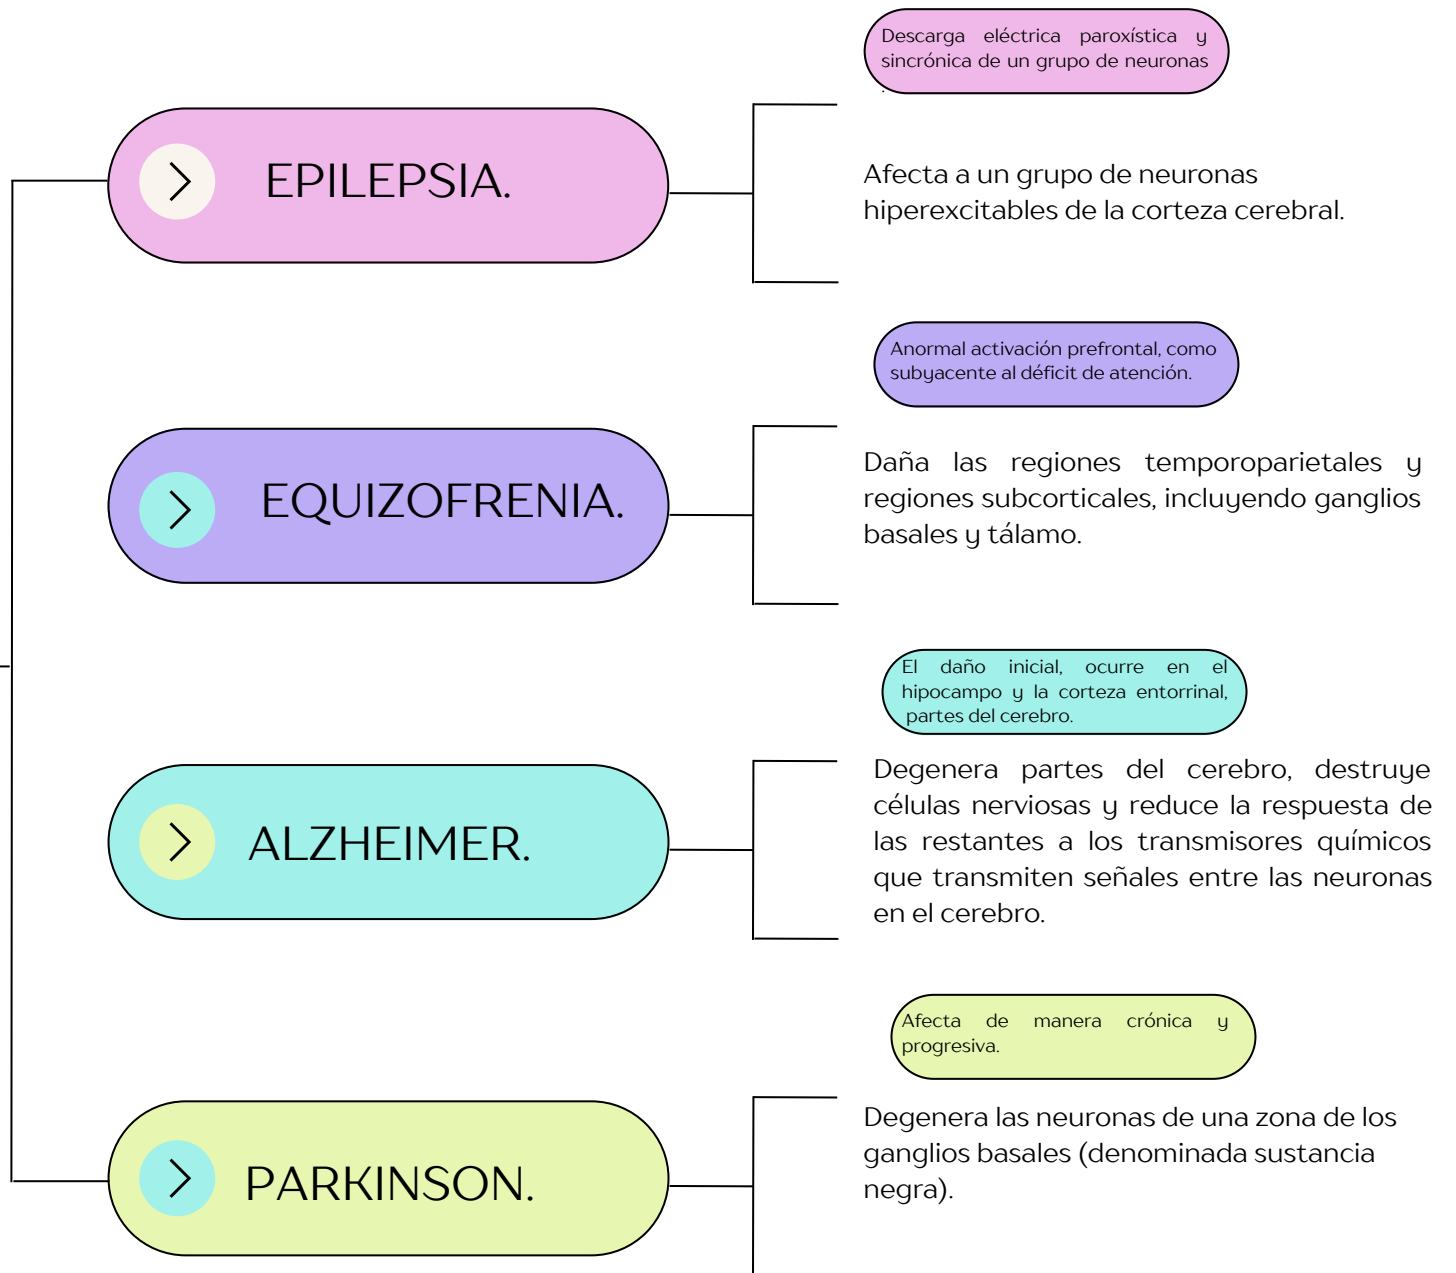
Descarga eléctrica paroxística y sincrónica de un grupo de neuronas

EPILEPSIA.

Afecta a un grupo de neuronas hiperexcitables de la corteza cerebral.

Anormal activación prefrontal, como subyacente al déficit de atención.

EQUIZOFRENIA.

Daña las regiones temporoparietales y regiones subcorticales, incluyendo ganglios basales y tálamo.

El daño inicial, ocurre en el hipocampo y la corteza entorrinal, partes del cerebro.

ALZHEIMER.

Degenera partes del cerebro, destruye células nerviosas y reduce la respuesta de las restantes a los transmisores químicos que transmiten señales entre las neuronas en el cerebro.

Afecta de manera crónica y progresiva.

PARKINSON.

Degenera las neuronas de una zona de los ganglios basales (denominada sustancia negra).